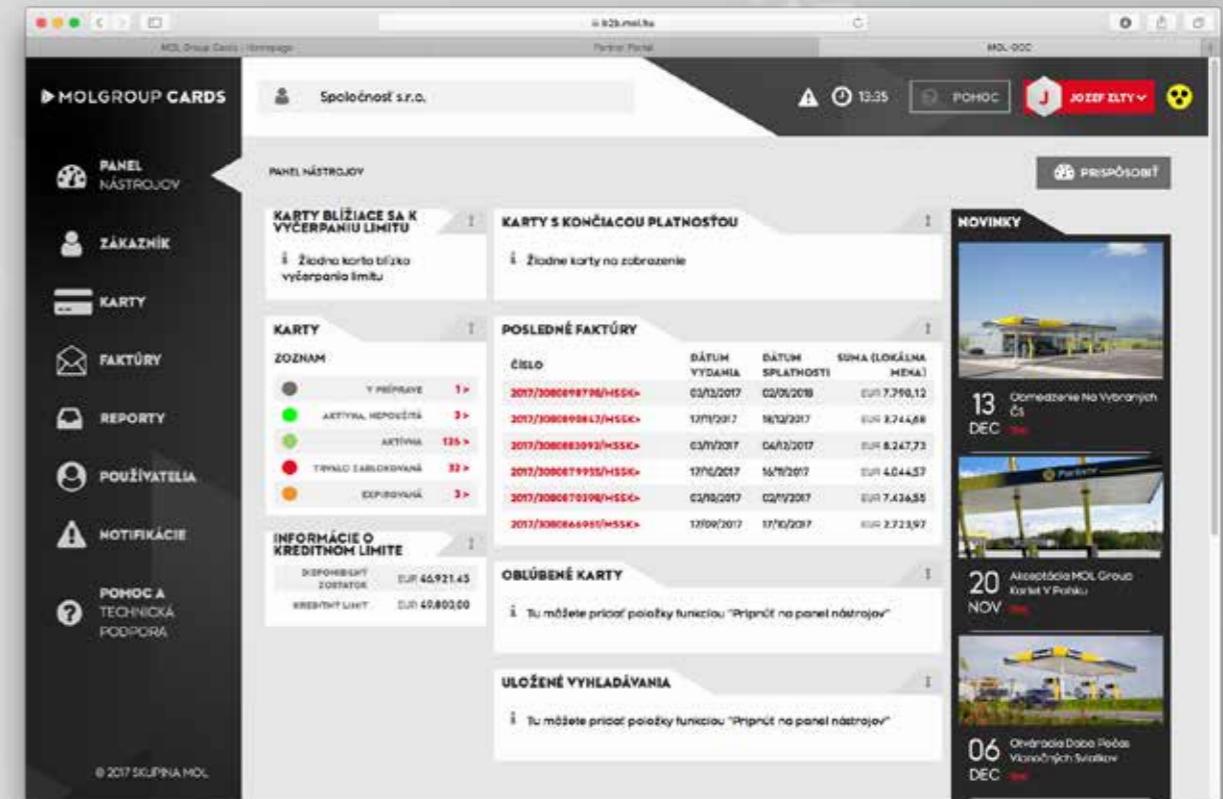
b2b.mol.hu

MOL Group Cards - Homepage | Partner Portal | MOL-GCC

MOLGROUP CARDS

Spoločnosť s.r.o.

13:35

POMOC

J JOZEF ZLTY

PANEL NÁSTROJOV

ZÁKAZNÍK

KARTY

FAKTÚRY

REPORTY

POUŽÍVATELIA

NOTIFIKÁCIE

POMOC A TECHNICKÁ PODPORA

© 2017 SKUPINA MOL

PANEL NÁSTROJOV

PRISPÔSOBIŤ

KARTY BLÍŽIACE SA K VYČERPANIU LIMITU

Žiadna karta blízko vyčerpania limitu

KARTY S KONČIACOU PLATNOSŤOU

Žiadne karty na zobrazenie

KARTY

ZOZNAM

| | | |
|---|---|---|
| | V PRÍPRAVE | 1 > |
| | AKTÍVNA, NEPOUŽITÁ | 3 > |
| | AKTÍVNA | 135 > |
| | TRVALO ZABLOKOVANÁ | 32 > |
| | EXPIROVANÁ | 3 > |

POSLEDNÉ FAKTÚRY

| ČÍSLO | DÁTUM VYDANIA | DÁTUM SPLATNOSTI | SUMA (LOKÁLNA MENA) |
|---|---|---|---|
| 2017/3080898798/HSSK> | 03/12/2017 | 02/01/2018 | EUR 7.790,12 |
| 2017/3080890847/HSSK> | 12/11/2017 | 18/12/2017 | EUR 3.744,68 |
| 2017/3080883093/HSSK> | 03/11/2017 | 04/12/2017 | EUR 8.247,73 |
| 2017/3080879955/HSSK> | 17/10/2017 | 16/11/2017 | EUR 4.044,57 |
| 2017/3080870398/HSSK> | 02/10/2017 | 02/11/2017 | EUR 7.436,55 |
| 2017/3080866951/HSSK> | 17/09/2017 | 17/10/2017 | EUR 2.723,97 |

INFORMÁCIE O KREDITNOM LIMITE

| | |
|---|---|
| DISPONIBILNÝ ZOSTATOK | EUR 46.921,45 |
| KREDITNÝ LIMIT | EUR 60.800,00 |

OBĽÚBENÉ KARTY

Tu môžete pridať položky funkciou "Pripnúť na panel nástrojov"

ULOŽENÉ VYHĽADÁVANIA

Tu môžete pridať položky funkciou "Pripnúť na panel nástrojov"

NOVINKY

13 DEC Obmedzenie Na Vybraných ČS

20 NOV Akceptácia MOL Group Kariet V Poľsku

06 DEC Otváracia Doba Počas Vianočných Sviatkov